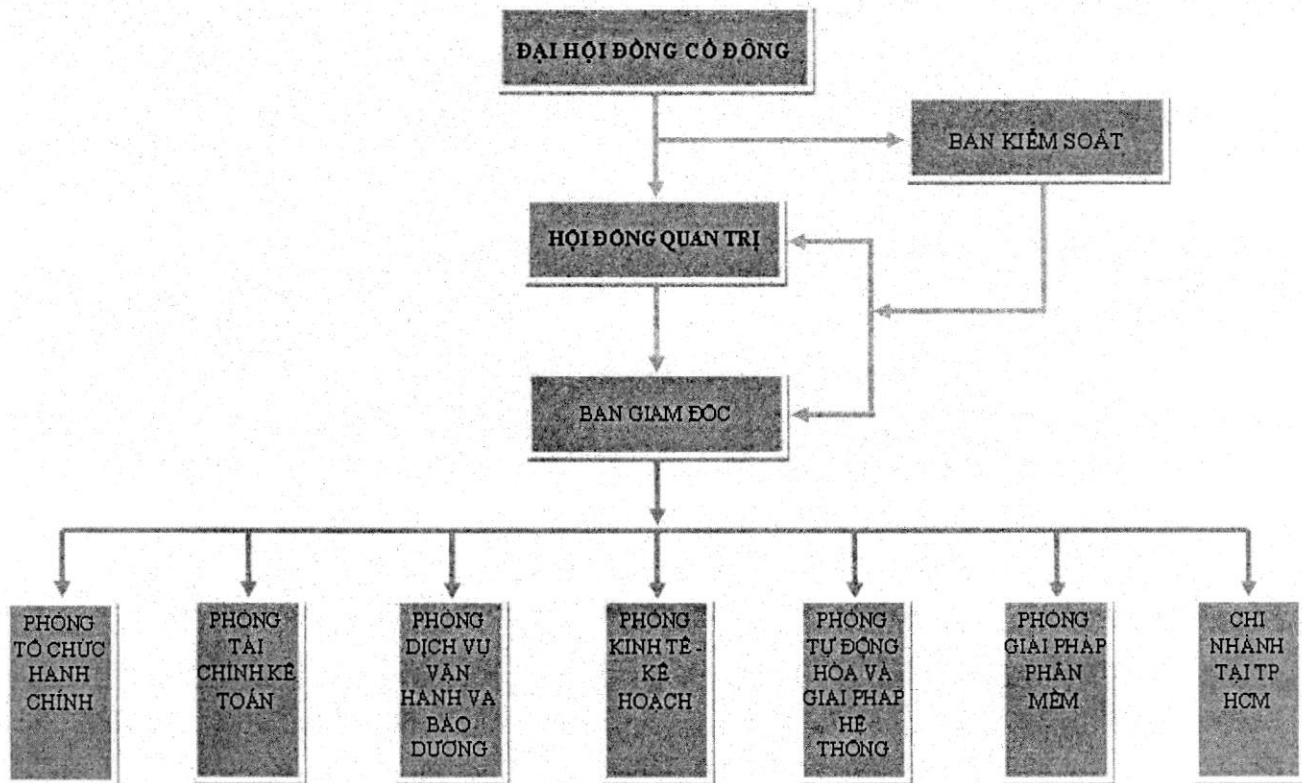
ĐẠI HỘI ĐỒNG CỔ ĐÔNG

BAN KIỂM SOÁT

HỘI ĐỒNG QUẢN TRỊ

BAN GIÁM ĐỐC

PHÒNG TỔ CHỨC HÀNH CHÍNH

PHÒNG TÀI CHÍNH KẾ TOÁN

PHÒNG DỊCH VỤ VẬN HÀNH VÀ BẢO DƯỠNG

PHÒNG KINH TẾ - KẾ HOẠCH

PHÒNG TỰ ĐỘNG HÓA VÀ GIẢI PHÁP HỆ THỐNG

PHÒNG GIẢI PHÁP PHẦN MỀM

CHI NHÁNH TẠI TP HCM